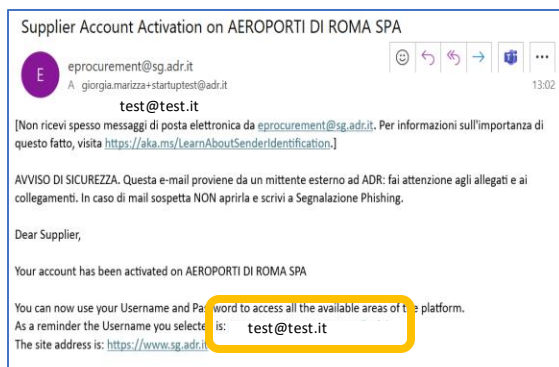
Supplier Account Activation on AEROPORTI DI ROMA SPA

E

eprocurement@sg.adr.it
A giorgia.marizza+startuptest@adr.it

13:02

test@test.it

[Non ricevi spesso messaggi di posta elettronica da eprocurement@sg.adr.it. Per informazioni sull'importanza di questo fatto, visita https://aka.ms/LearnAboutSenderIdentification.]

AVVISO DI SICUREZZA. Questa e-mail proviene da un mittente esterno ad ADR: fai attenzione agli allegati e ai collegamenti. In caso di mail sospetta NON aprirla e scrivi a Segnalazione Phishing.

Dear Supplier,

Your account has been activated on AEROPORTI DI ROMA SPA

You can now use your Username and Pas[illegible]word to access all the available areas of t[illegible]e platform.
As a reminder the Username you selecte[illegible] is: test@test.it
The site address is: https://www.sg.adr.i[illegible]